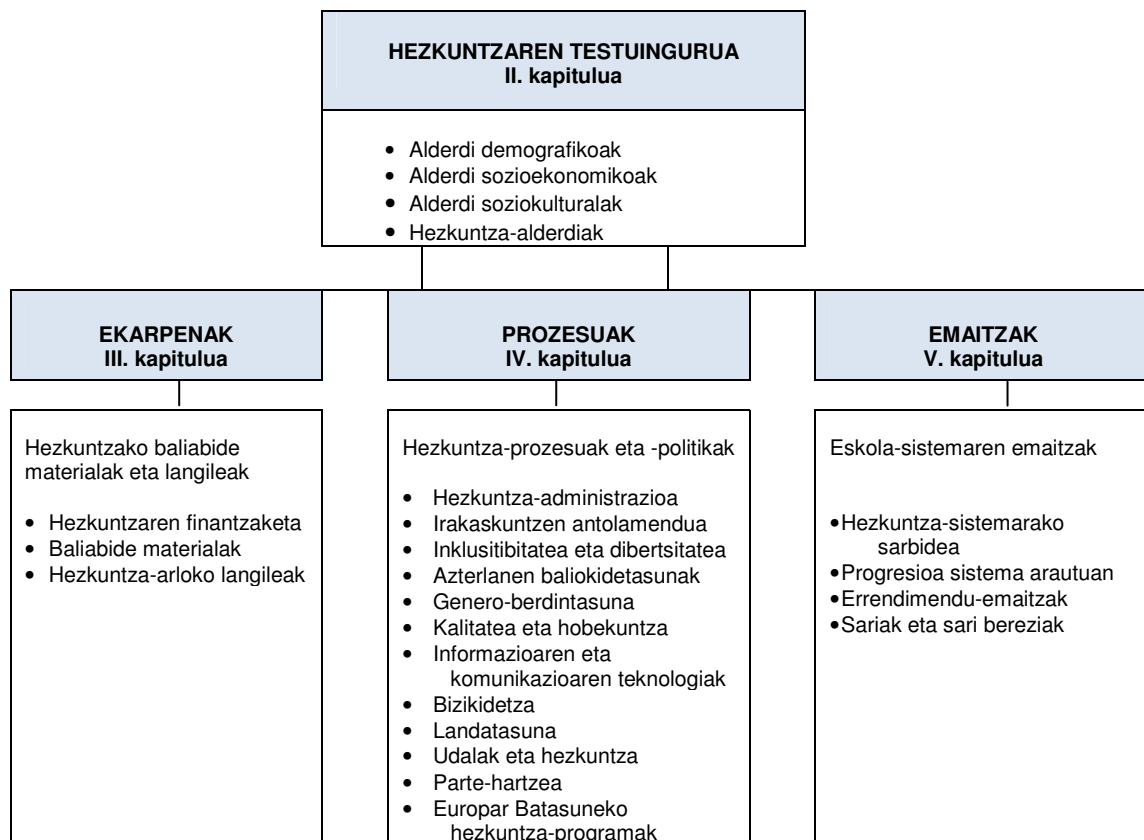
HEZKUNTZAREN TESTUINGURUA
II. kapitulua

- Alderdi demografikoak
- Alderdi sozioekonomikoak
- Alderdi soziokulturalak
- Hezkuntza-alderdiak

EKARPENAK
III. kapitulua

Hezkuntzako baliabide materialak eta langileak

- Hezkuntzaren finantzaketa
- Baliabide materialak
- Hezkuntza-arloko langileak

PROZESUAK
IV. kapitulua

Hezkuntza-prozesuak eta -politikak

- Hezkuntza-administrazioa
- Irakaskuntzen antolamendua
- Inklusitibitatea eta dibertsitatea
- Azterlanen baliokidetasunak
- Genero-berdintasuna
- Kalitatea eta hobekuntza
- Informazioaren eta komunikazioaren teknologiak
- Bizikidetza
- Landatasuna
- Udalak eta hezkuntza
- Parte-hartzea
- Europar Batasuneko hezkuntza-programak

EMAITZAK
V. kapitulua

Eskola-sistemaren emaitzak

- Hezkuntza-sistemarako sarbidea
- Progresioa sistema arautuan
- Errendimendu-emaitzak
- Sariak eta sari bereziak